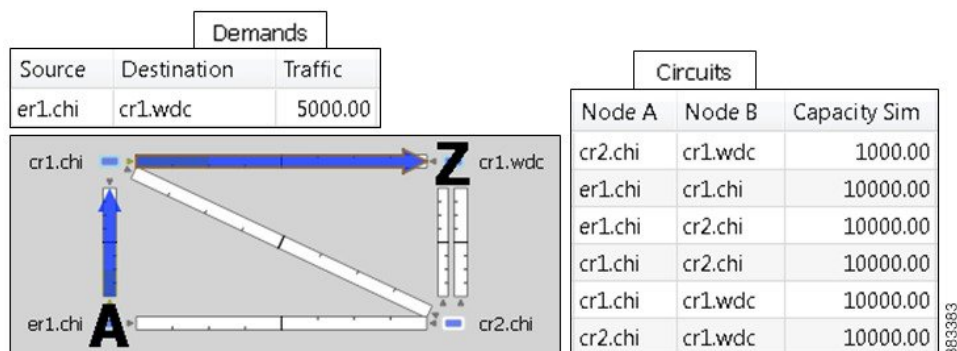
Demands

| Source | Destination | Traffic |
|---|---|---|
| er1.chi | cr1.wdc | 5000.00 |

cr1.chi
Z
cr1.wdc
er1.chi
A
cr2.chi

Circuits

| Node A | Node B | Capacity Sim |
|---|---|---|
| cr2.chi | cr1.wdc | 1000.00 |
| er1.chi | cr1.chi | 10000.00 |
| er1.chi | cr2.chi | 10000.00 |
| cr1.chi | cr2.chi | 10000.00 |
| cr1.chi | cr1.wdc | 10000.00 |
| cr2.chi | cr1.wdc | 10000.00 |

383383